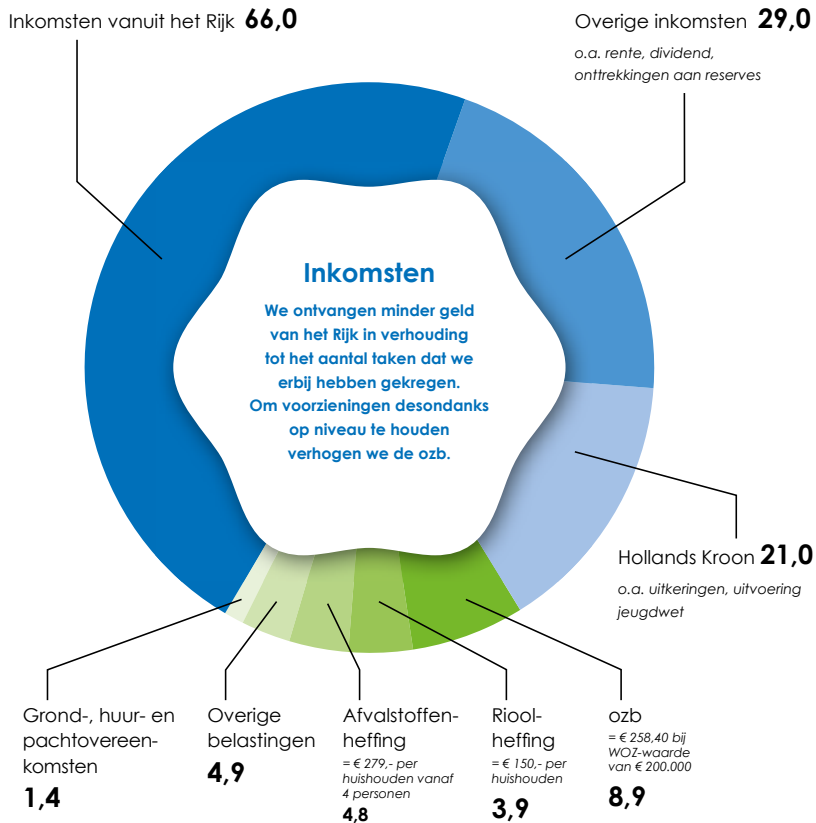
Inkomsten vanuit het Rijk **66,0**

Overige inkomsten **29,0**
o.a. rente, dividend, onttrekkingen aan reserves

**Inkomsten**

We ontvangen minder geld van het Rijk in verhouding tot het aantal taken dat we erbij hebben gekregen. Om voorzieningen desondanks op niveau te houden verhogen we de ozb.

Hollands Kroon **21,0**
o.a. uitkeringen, uitvoering jeugdwet

Grond-, huur- en pachtovereenkomsten
**1,4**

Overige belastingen
**4,9**

Afvalstoffenheffing
= € 279,- per huishouden vanaf 4 personen
**4,8**

Rioolheffing
= € 150,- per huishouden
**3,9**

ozb
= € 258,40 bij WOZ-waarde van € 200.000
**8,9**